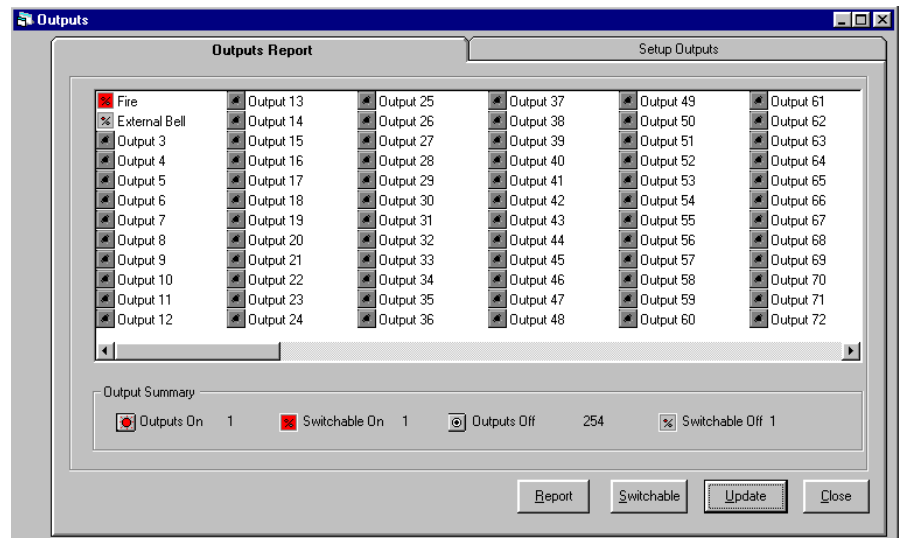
Outputs

Outputs Report

Setup Outputs

Fire
External Bell
Output 3
Output 4
Output 5
Output 6
Output 7
Output 8
Output 9
Output 10
Output 11
Output 12

Output 13
Output 14
Output 15
Output 16
Output 17
Output 18
Output 19
Output 20
Output 21
Output 22
Output 23
Output 24

Output 25
Output 26
Output 27
Output 28
Output 29
Output 30
Output 31
Output 32
Output 33
Output 34
Output 35
Output 36

Output 37
Output 38
Output 39
Output 40
Output 41
Output 42
Output 43
Output 44
Output 45
Output 46
Output 47
Output 48

Output 49
Output 50
Output 51
Output 52
Output 53
Output 54
Output 55
Output 56
Output 57
Output 58
Output 59
Output 60

Output 61
Output 62
Output 63
Output 64
Output 65
Output 66
Output 67
Output 68
Output 69
Output 70
Output 71
Output 72

Output Summary

Outputs On 1
Switchable On 1
Outputs Off 254
Switchable Off 1

Report
Switchable
Update
Close